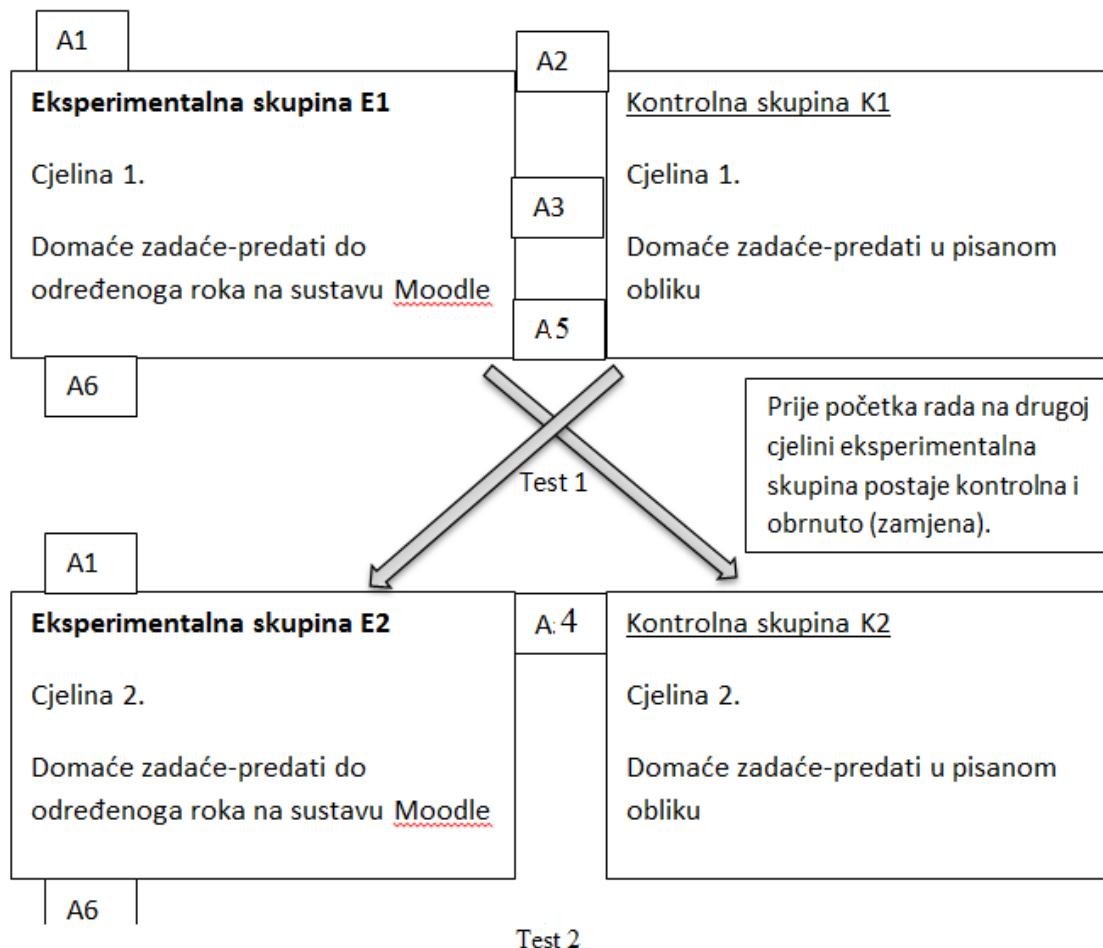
A1

A2

**Eksperimentalna skupina E1**

Cjelina 1.

Domaće zadaće-predati do određenoga roka na sustavu Moodle

A3

A5

Kontrolna skupina K1

Cjelina 1.

Domaće zadaće-predati u pisanom obliku

A6

Test 1

Prije početka rada na drugoj cjelini eksperimentalna skupina postaje kontrolna i obrnuto (zamjena).

A1

**Eksperimentalna skupina E2**

Cjelina 2.

Domaće zadaće-predati do određenoga roka na sustavu Moodle

A4

Kontrolna skupina K2

Cjelina 2.

Domaće zadaće-predati u pisanom obliku

A6

Test 2